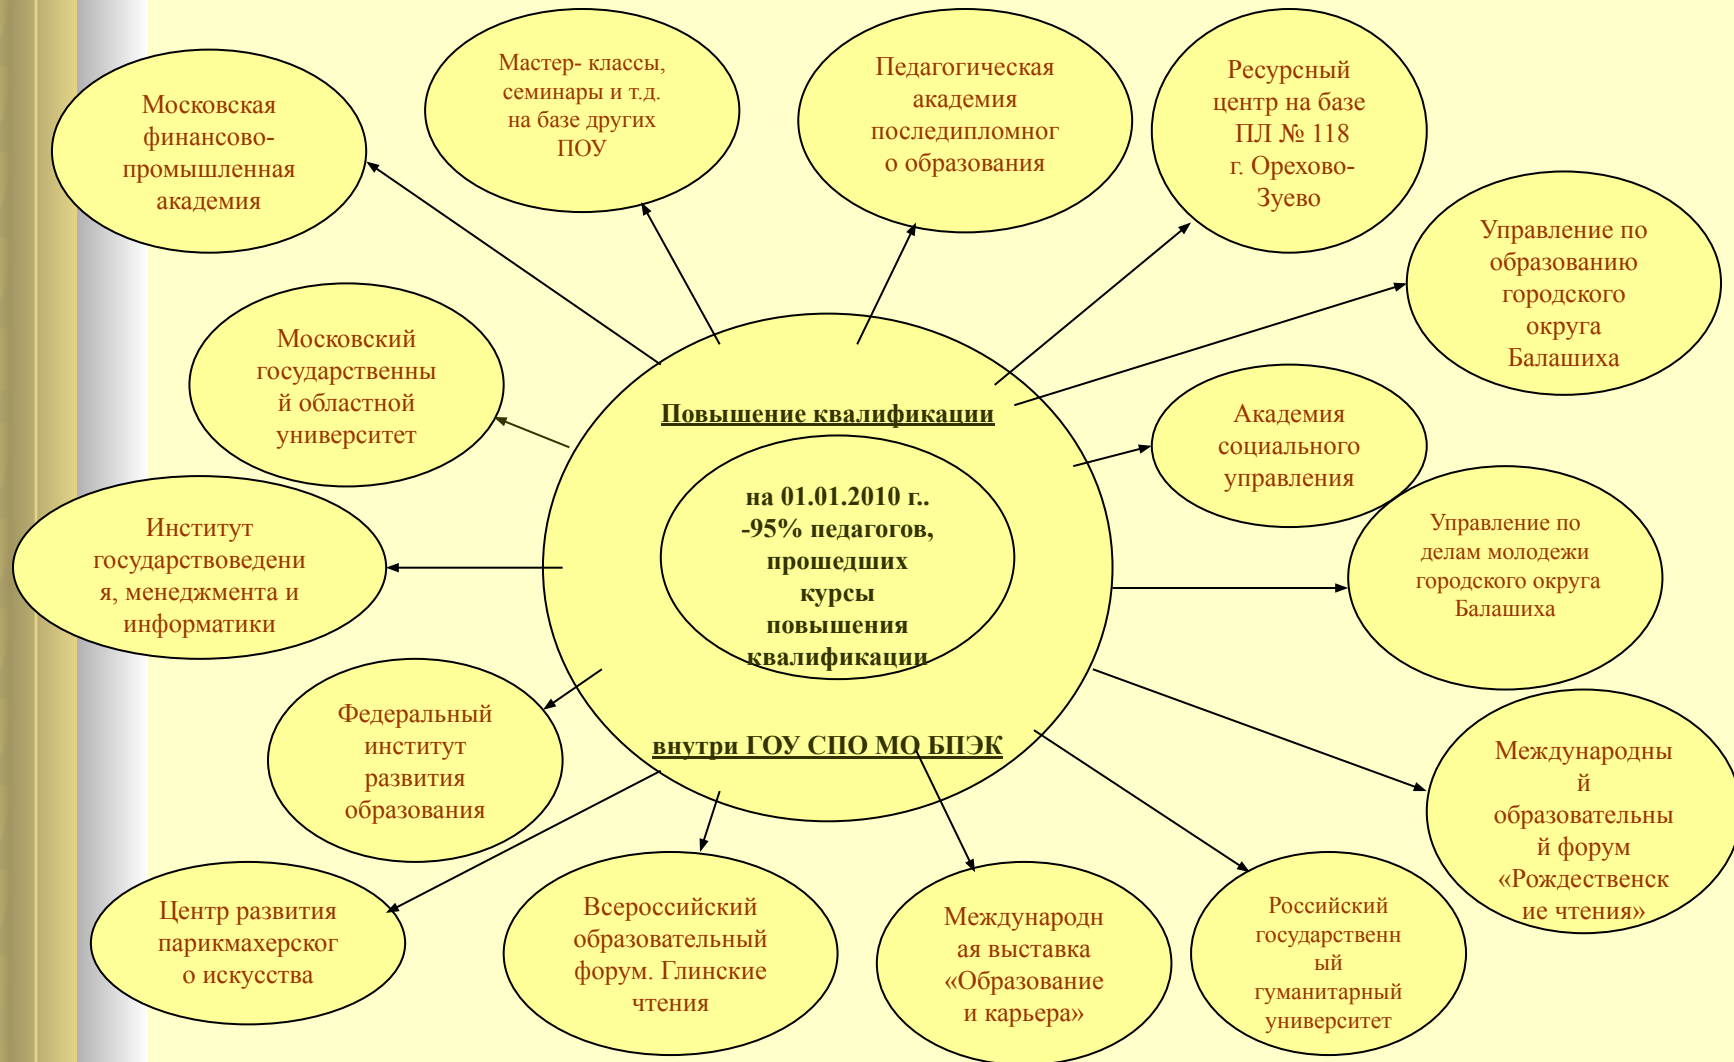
Повышение квалификации

на 01.01.2010 г.. -95% педагогов, прошедших курсы повышения квалификации

внутри ГОУ СПО МО БПЭК

Московская финансово-промышленная академия

Мастер- классы, семинары и т.д. на базе других ПОУ

Педагогическая академия последипломного образования

Ресурсный центр на базе ПЛ № 118 г. Орехово-Зуево

Управление по образованию городского округа Балашиха

Московский государственный областной университет

Академия социального управления

Институт государствоведения, менеджмента и информатики

Управление по делам молодежи городского округа Балашиха

Федеральный институт развития образования

Международный образовательный форум «Рождественские чтения»

Центр развития парикмахерского искусства

Всероссийский образовательный форум. Глинские чтения

Международная выставка «Образование и карьера»

Российский государственный гуманитарный университет